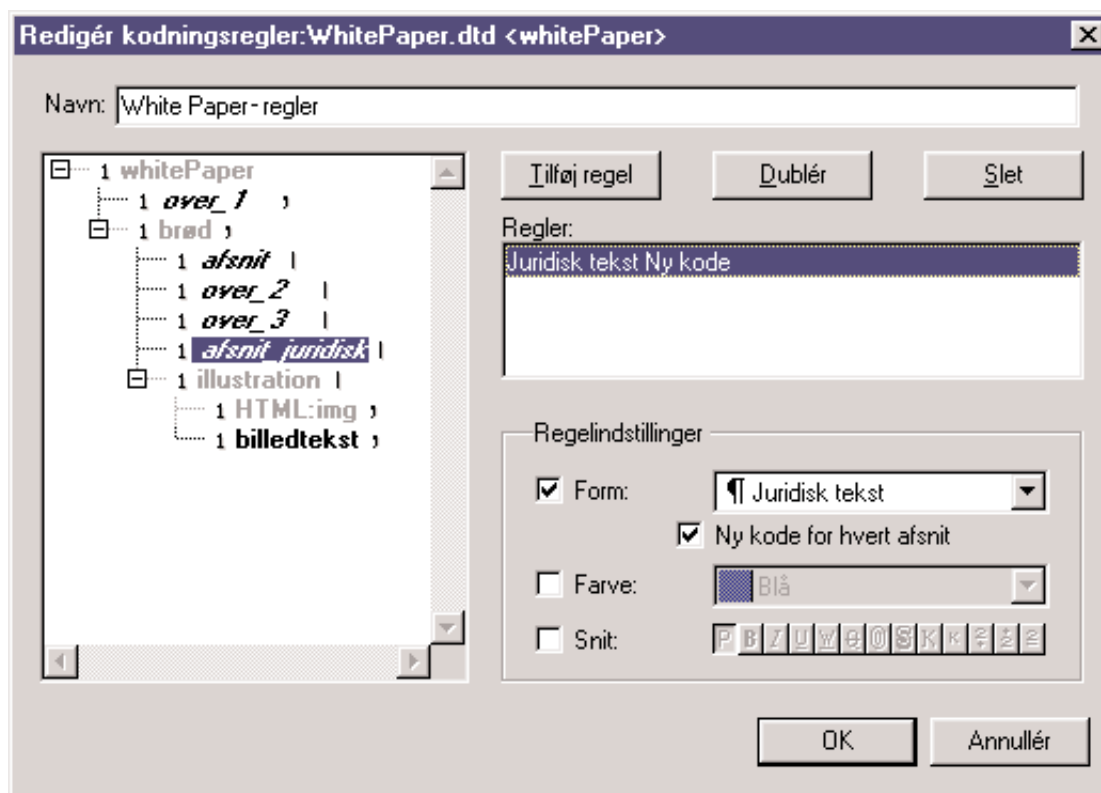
Redigér kodningsregler:WhitePaper.dtd <whitePaper>

Navn: White Paper - regler

1 whitePaper
1 over_1 ,
1 brød ,
1 afsnit |
1 over_2 |
1 over_3 |
1 afsnit_juridisk |
1 illustration |
1 HTML:img ,
1 billedtekst ,

Tilføj regel
Dublér
Slet

Regler:
Juridisk tekst Ny kode

Regelindstillinger
Form: ¶ Juridisk tekst
Ny kode for hvert afsnit
Farve: Blå
Snit: P B I U W O O S K K

OK
Annullér